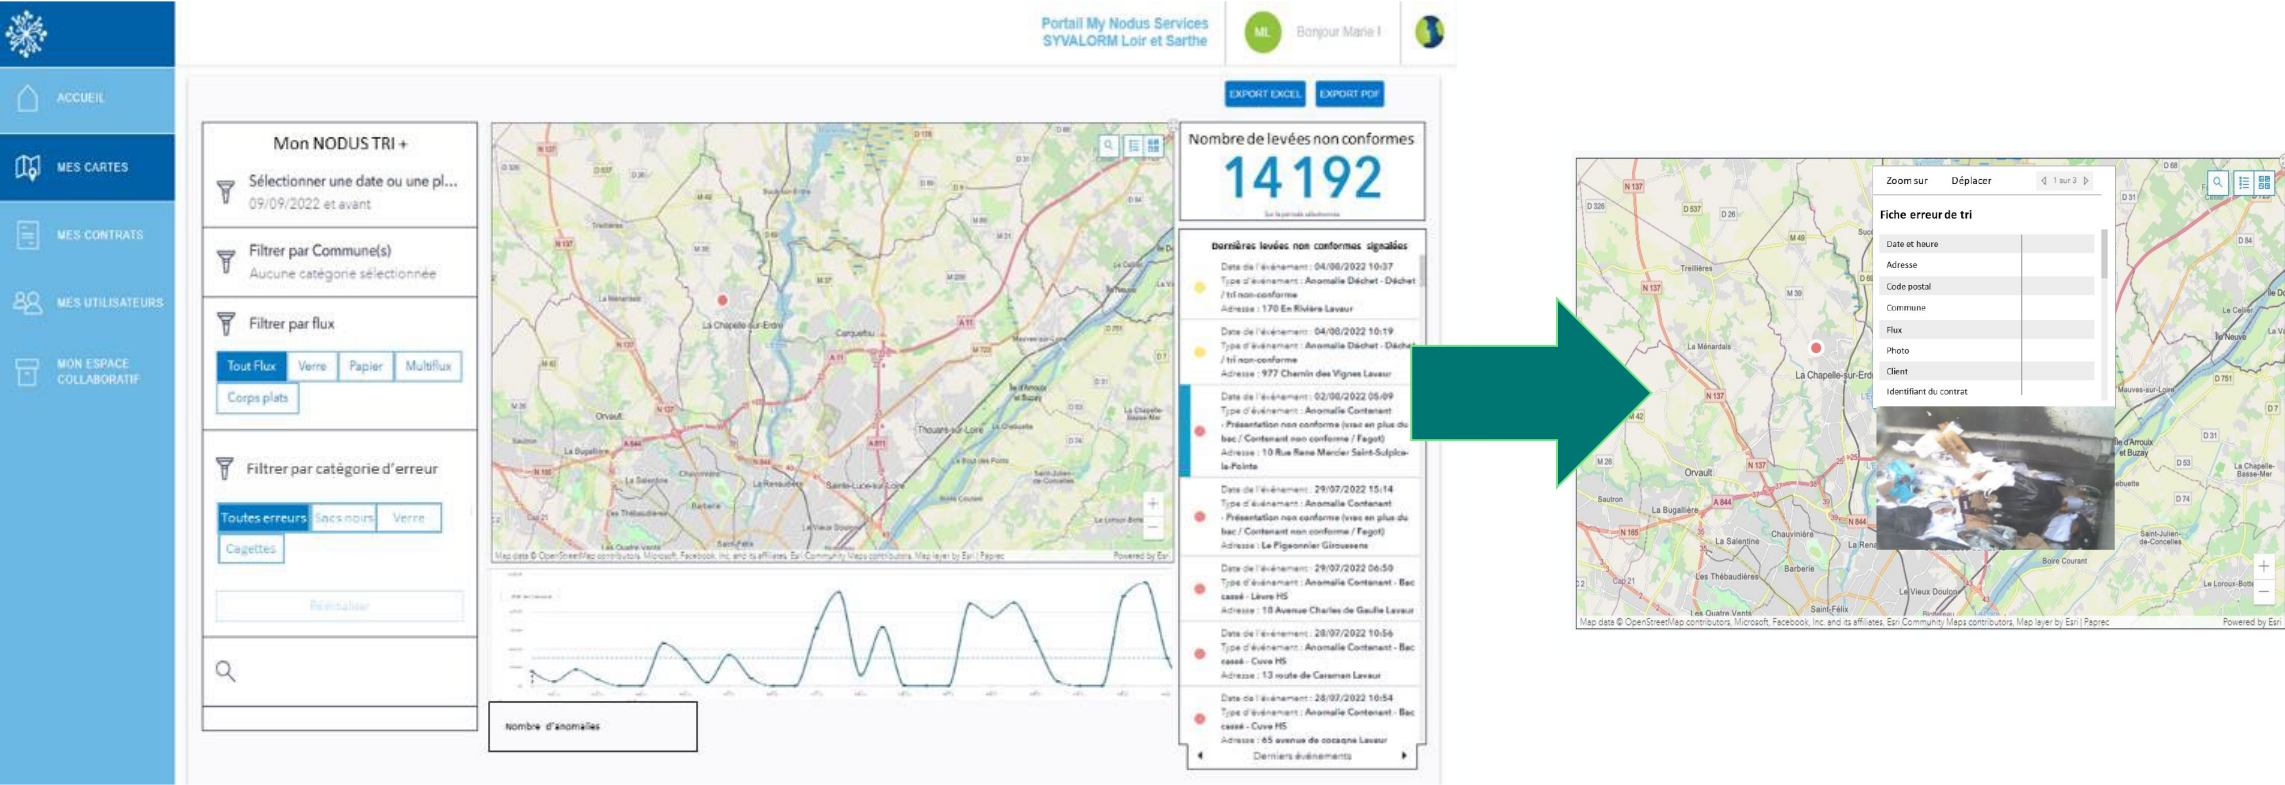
Portail My Nodus Services
SYVALORM Loir et Sarthe

ML Bonjour Marie !

ACCUEIL
MES CARTES
MES CONTRATS
MES UTILISATEURS
MON ESPACE COLLABORATIF

EXPORT EXCEL EXPORT PDF

Mon NODUS TRI +

Sélectionner une date ou une pl...
09/09/2022 et avant

Filtrer par Commune(s)
Aucune catégorie sélectionnée

Filtrer par flux

Tout Flux Verre Papier Multiflux
Corps plats

Filtrer par catégorie d'erreur

Toutes erreurs Sacs noirs Verre
Cagettes

Réinitialiser

Nombre de levées non conformes
14192

Dernières levées non conformes signalées

Date de l'événement : 04/08/2022 10:37
Type d'événement : Anomalie Déchet - Déchet / tri non-conforme
Adresse : 170 En Rivière Lavaur

Date de l'événement : 04/08/2022 10:19
Type d'événement : Anomalie Déchet - Déchet / tri non-conforme
Adresse : 977 Chemin des Vignes Lavaur

Date de l'événement : 02/08/2022 05:09
Type d'événement : Anomalie Contenant - Présentation non conforme (vrac en plus du bac / Contenant non conforme / Fagot)
Adresse : 10 Rue Rene Mercier Saint-Sulpice-la-Pointe

Date de l'événement : 29/07/2022 15:14
Type d'événement : Anomalie Contenant - Présentation non conforme (vrac en plus du bac / Contenant non conforme / Fagot)
Adresse : Le Pigeonnier Giroussens

Date de l'événement : 29/07/2022 06:50
Type d'événement : Anomalie Contenant - Bac cassé - Lèvre HS
Adresse : 18 Avenue Charles de Gaulle Lavaur

Date de l'événement : 28/07/2022 10:56
Type d'événement : Anomalie Contenant - Bac cassé - Cuve HS
Adresse : 13 route de Caraman Lavaur

Date de l'événement : 28/07/2022 10:54
Type d'événement : Anomalie Contenant - Bac cassé - Cuve HS
Adresse : 65 avenue de cocagne Lavaur

Derniers événements

Nombre d'anomalies

Map data © OpenStreetMap contributors, Microsoft, Facebook, Inc. and its affiliates, Esri Community Maps contributors, Map layer by Esri | Paprec
Powered by Esri

Zoom sur Déplacer 1 sur 3

Fiche erreur de tri

Date et heure
Adresse
Code postal
Commune
Flux
Photo
Client
Identifiant du contrat

La Chapelle-sur-Erdre
Orvault
Carquefou
Thouaré-sur-Loire
La Salentine
Chauvinière
Barberie
Trellières
La Ménardais
Sautron
La Bugallière
Les Thébaudières
Les Quatre Vents
Saint-Félix
Le Vieux Doulon
Boire Courant
Mauves-sur-Loire
Le Cellier
Saint-Julien-de-Concelles
La Chapelle-Basse-Mer
Le Loroux-Bottereau
Ile d'Arroux et Buzay

Map data © OpenStreetMap contributors, Microsoft, Facebook, Inc. and its affiliates, Esri Community Maps contributors, Map layer by Esri | Paprec
Powered by Esri